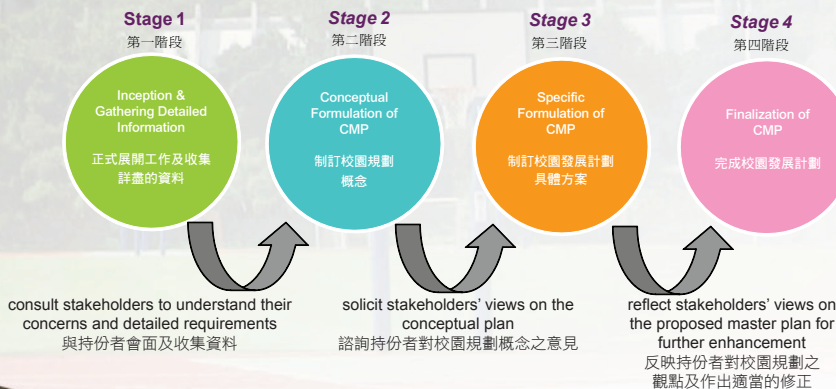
Stage 1
第一階段

Inception & Gathering Detailed Information
正式展開工作及收集詳盡的資料

Stage 2
第二階段

Conceptual Formulation of CMP
制訂校園規劃概念

Stage 3
第三階段

Specific Formulation of CMP
制訂校園發展計劃具體方案

Stage 4
第四階段

Finalization of CMP
完成校園發展計劃

consult stakeholders to understand their concerns and detailed requirements
與持份者會面及收集資料

solicit stakeholders' views on the conceptual plan
諮詢持份者對校園規劃概念之意見

reflect stakeholders' views on the proposed master plan for further enhancement
反映持份者對校園規劃之觀點及作出適當的修正